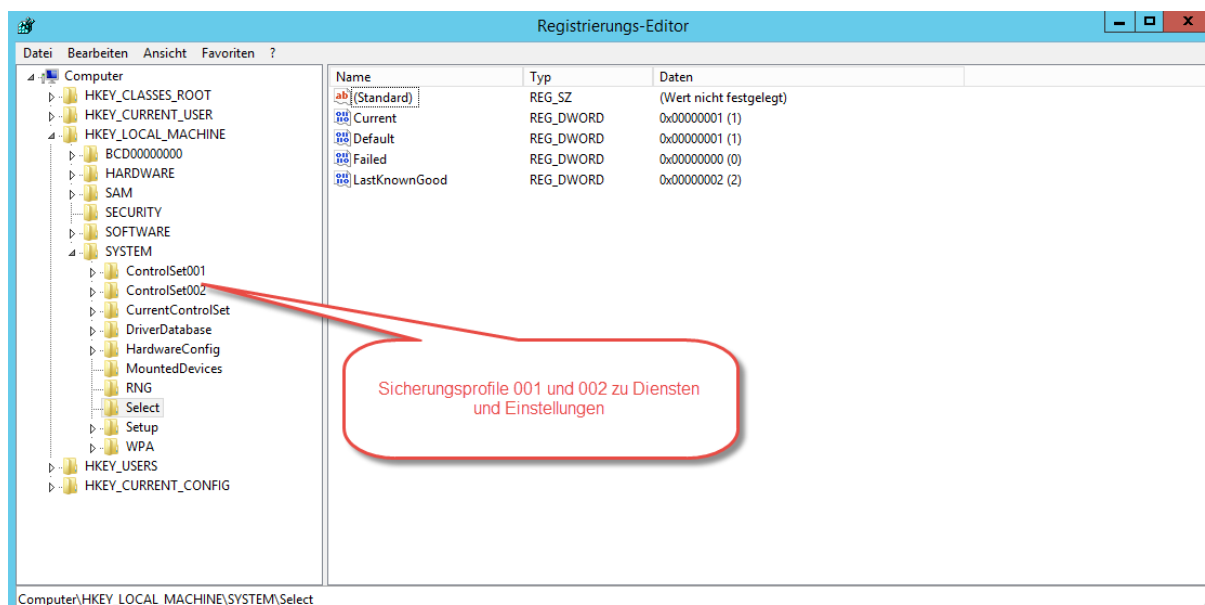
Registrierungs-Editor

Datei Bearbeiten Ansicht Favoriten ?

Computer
HKEY_CLASSES_ROOT
HKEY_CURRENT_USER
HKEY_LOCAL_MACHINE
BCD00000000
HARDWARE
SAM
SECURITY
SOFTWARE
SYSTEM
ControlSet001
ControlSet002
CurrentControlSet
DriverDatabase
HardwareConfig
MountedDevices
RNG
Select
Setup
WPA
HKEY_USERS
HKEY_CURRENT_CONFIG

| Name | Typ | Daten |
|---|---|---|
| (Standard) | REG_SZ | (Wert nicht festgelegt) |
| Current | REG_DWORD | 0x00000001 (1) |
| Default | REG_DWORD | 0x00000001 (1) |
| Failed | REG_DWORD | 0x00000000 (0) |
| LastKnownGood | REG_DWORD | 0x00000002 (2) |

Sicherungsprofile 001 und 002 zu Diensten und Einstellungen

Computer\HKEY_LOCAL_MACHINE\SYSTEM\Select